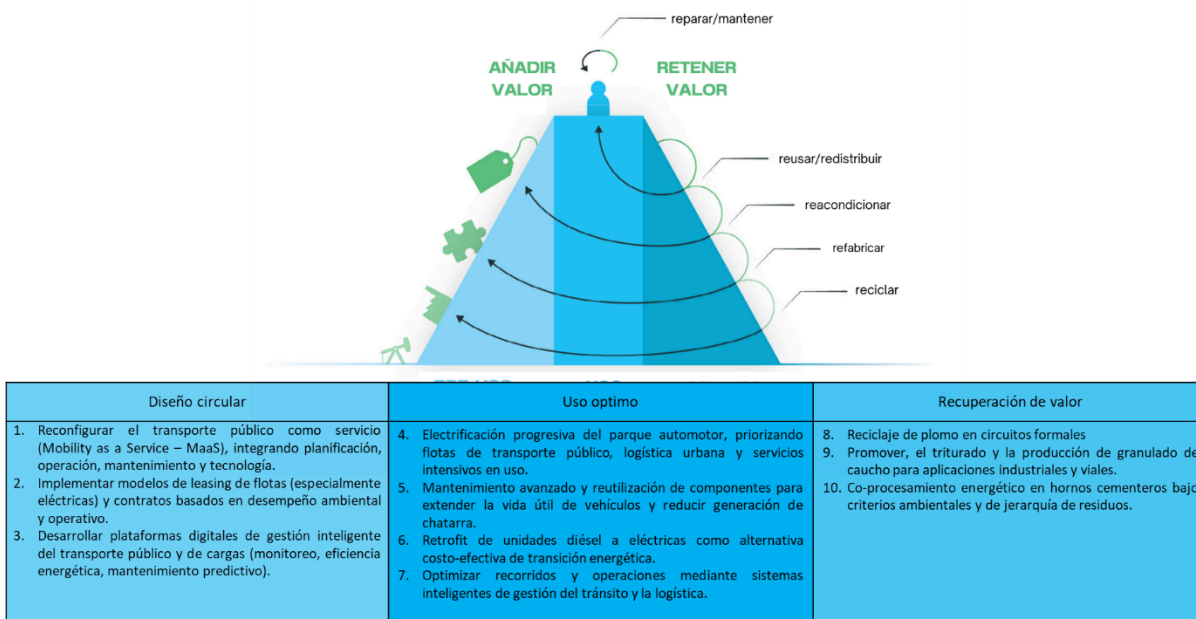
reparar/mantener

AÑADIR VALOR

RETENER VALOR

reusar/redistribuir

reacondicionar

refabricar

reciclar

| Diseño circular | Uso optimo | Recuperación de valor |
|---|---|---|
| 1. Reconfigurar el transporte público como servicio (Mobility as a Service – MaaS), integrando planificación, operación, mantenimiento y tecnología. 2. Implementar modelos de leasing de flotas (especialmente eléctricas) y contratos basados en desempeño ambiental y operativo. 3. Desarrollar plataformas digitales de gestión inteligente del transporte público y de cargas (monitoreo, eficiencia energética, mantenimiento predictivo). | 4. Electrificación progresiva del parque automotor, priorizando flotas de transporte público, logística urbana y servicios intensivos en uso. 5. Mantenimiento avanzado y reutilización de componentes para extender la vida útil de vehículos y reducir generación de chatarra. 6. Retrofit de unidades diésel a eléctricas como alternativa costo-efectiva de transición energética. 7. Optimizar recorridos y operaciones mediante sistemas inteligentes de gestión del tránsito y la logística. | 8. Reciclaje de plomo en circuitos formales 9. Promover, el triturado y la producción de granulado de caucho para aplicaciones industriales y viales. 10. Co-procesamiento energético en hornos cementeros bajo criterios ambientales y de jerarquía de residuos. |